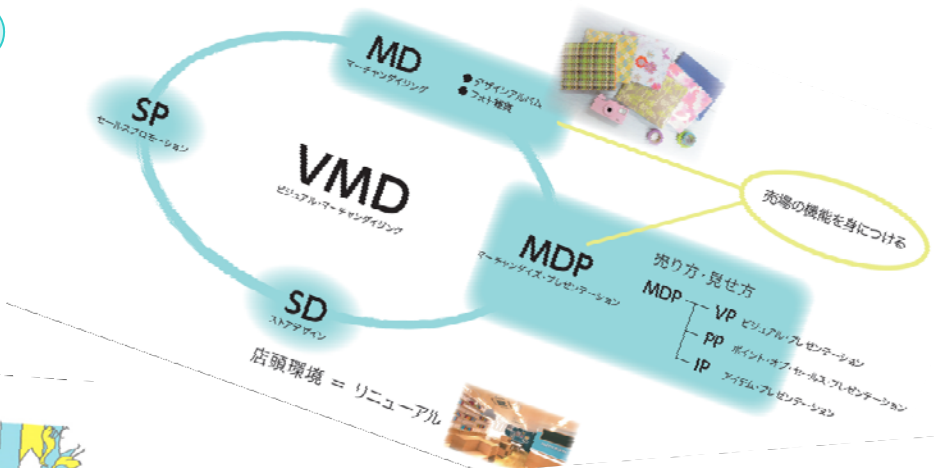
MD
マーチャンダイジング
●デザインアルバム
●フォト雑貨

SP
セールスプロモーション

VMD
ビジュアル・マーチャンダイジング

売場の機能を身につける

MDP
マーチャンダイズ・プレゼンテーション

売り方・見せ方

MDP
VP ビジュアル・プレゼンテーション
PP ポイント・オブ・セールス・プレゼンテーション
IP アイテム・プレゼンテーション

SD
ストアデザイン

店頭環境 ＝ リニューアル